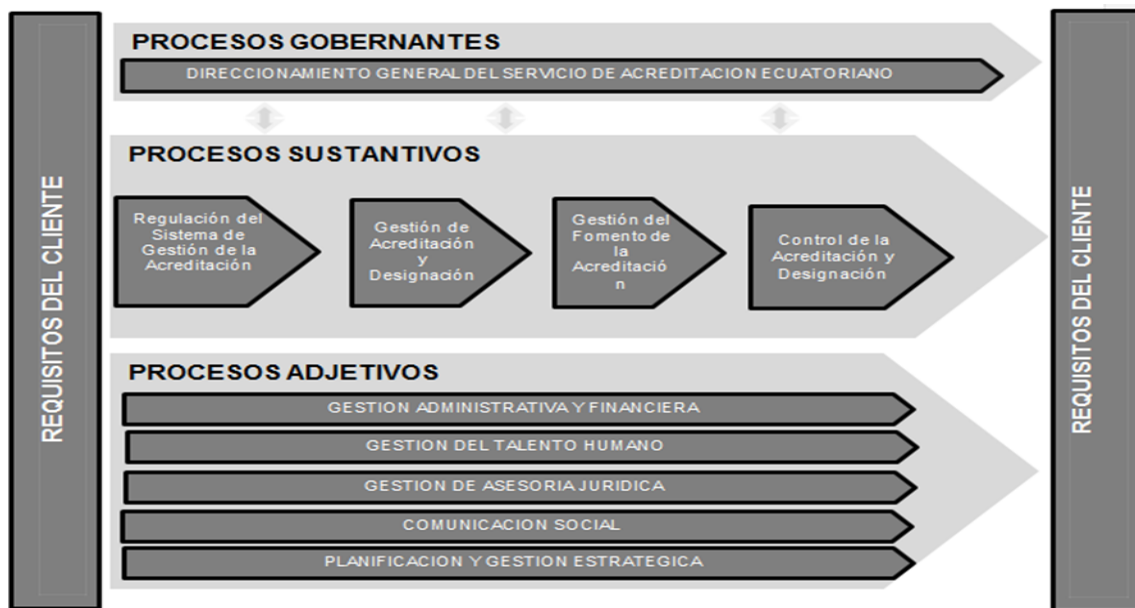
REQUISITOS DEL CLIENTE

PROCESOS GOBERNANTES

DIRECCIONAMIENTO GENERAL DEL SERVICIO DE ACREDITACION ECUATORIANO

PROCESOS SUSTANTIVOS

Regulación del Sistema de Gestión de la Acreditación

Gestión de Acreditación y Designación

Gestión del Fomento de la Acreditació n

Control de la Acreditación y Designación

PROCESOS ADJETIVOS

GESTION ADMINISTRATIVA Y FINANCIERA

GESTION DEL TALENTO HUMANO

GESTION DE ASESORIA JURIDICA

COMUNICACION SOCIAL

PLANIFICACION Y GESTION ESTRATEGICA

REQUISITOS DEL CLIENTE